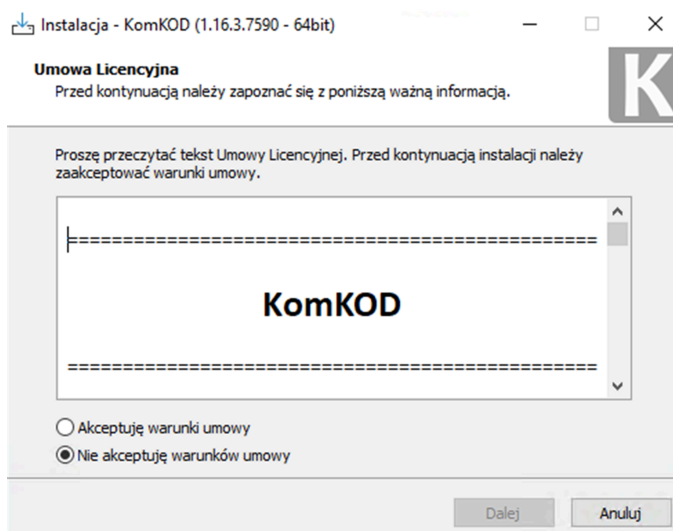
Instalacja - KomKOD (1.16.3.7590 - 64bit)

Umowa Licencyjna
Przed kontynuacją należy zapoznać się z poniższą ważną informacją.

K

Proszę przeczytać tekst Umowy Licencyjnej. Przed kontynuacją instalacji należy zaakceptować warunki umowy.

================================================

KomKOD

================================================

Akceptuję warunki umowy
Nie akceptuję warunków umowy

Dalej
Anuluj